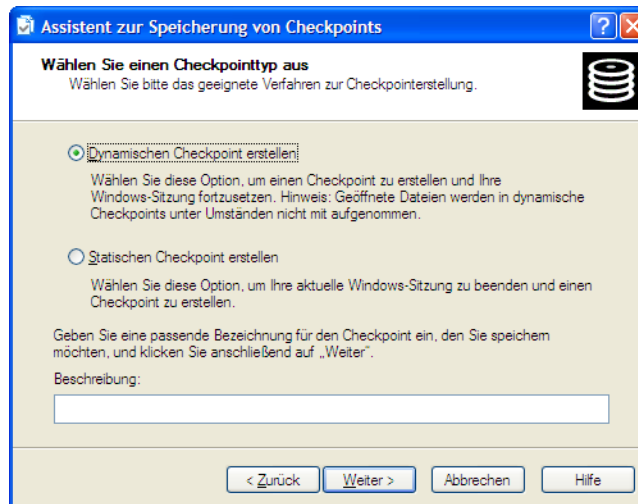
Assistent zur Speicherung von Checkpoints

Wählen Sie einen Checkpointtyp aus
Wählen Sie bitte das geeignete Verfahren zur Checkpointerstellung.

Dynamischen Checkpoint erstellen

Wählen Sie diese Option, um einen Checkpoint zu erstellen und Ihre Windows-Sitzung fortzusetzen. Hinweis: Geöffnete Dateien werden in dynamische Checkpoints unter Umständen nicht mit aufgenommen.

Statischen Checkpoint erstellen

Wählen Sie diese Option, um Ihre aktuelle Windows-Sitzung zu beenden und einen Checkpoint zu erstellen.

Geben Sie eine passende Bezeichnung für den Checkpoint ein, den Sie speichern möchten, und klicken Sie anschließend auf „Weiter".

Beschreibung:

< Zurück | Weiter > | Abbrechen | Hilfe